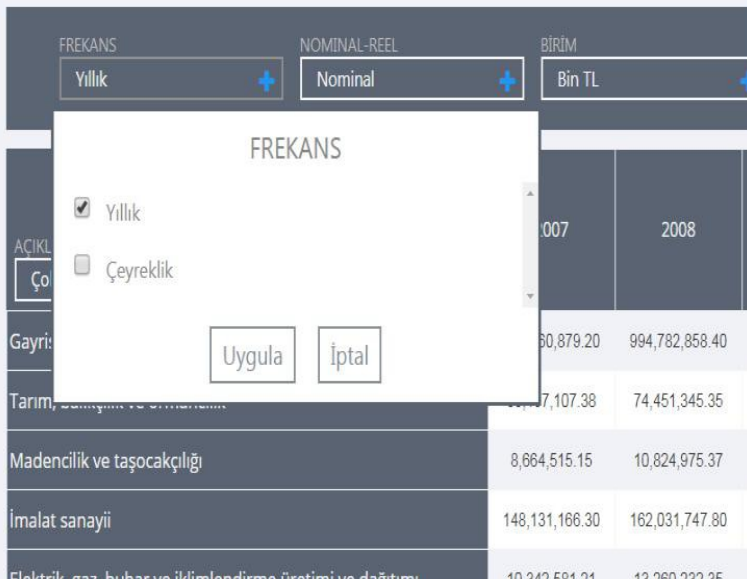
FREKANS
Yıllık

NOMINAL-REEL
Nominal

BİRİM
Bin TL

FREKANS

Yıllık

Çeyreklik

Uygula İptal

AÇIKL
Ço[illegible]

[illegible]007 | 2008

Gayri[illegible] | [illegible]60,879.20 | 994,782,858.40

Tarım, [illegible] | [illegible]7,107.38 | 74,451,345.35

Madencilik ve taşocakçılığı | 8,664,515.15 | 10,824,975.37

İmalat sanayii | 148,131,166.30 | 162,031,747.80

Elektrik, gaz, buhar ve iklimlendirme üretimi ve dağıtımı | 10,342,581.21 | 13,260,232.35